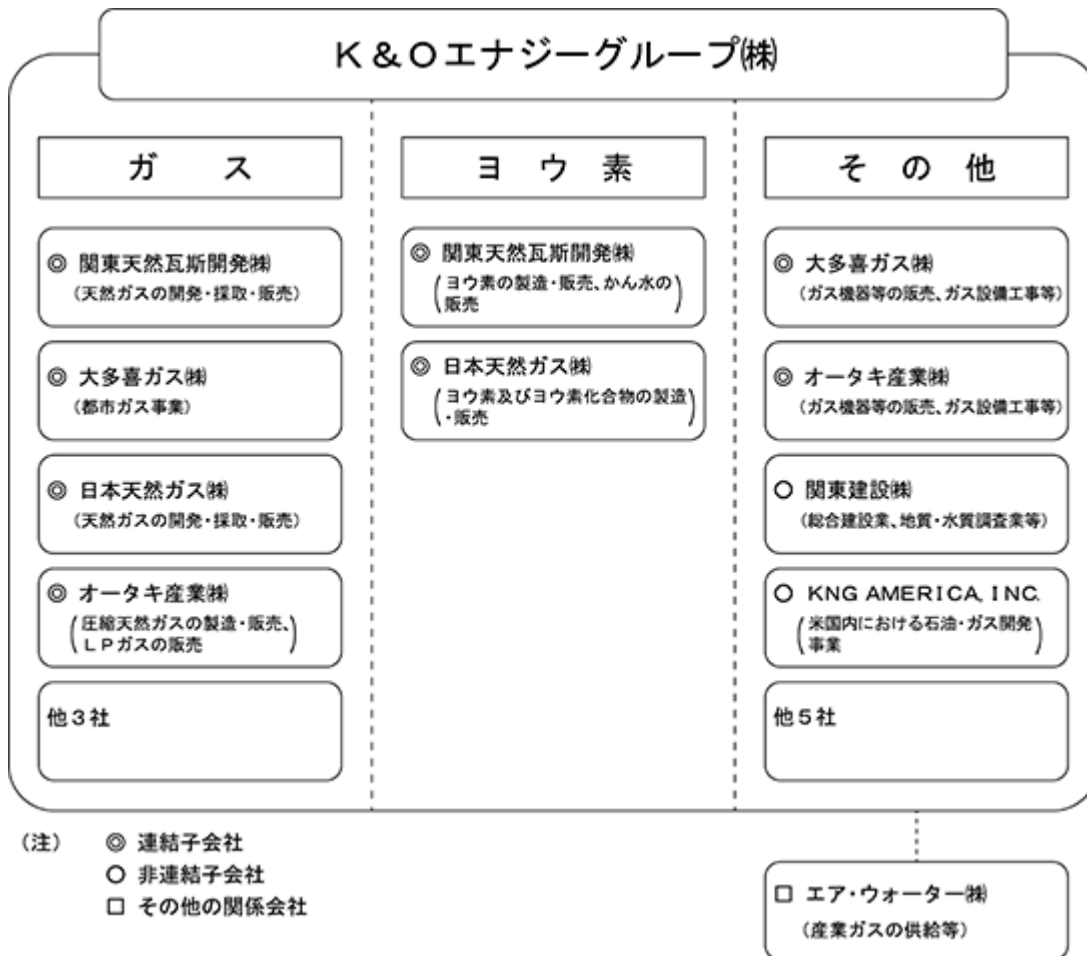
K＆Oエナジーグループ㈱

ガ　ス

◎ 関東天然瓦斯開発㈱
（天然ガスの開発・採取・販売）

◎ 大多喜ガス㈱
（都市ガス事業）

◎ 日本天然ガス㈱
（天然ガスの開発・採取・販売）

◎ オータキ産業㈱
（圧縮天然ガスの製造・販売、ＬＰガスの販売）

他３社

ヨ　ウ　素

◎ 関東天然瓦斯開発㈱
（ヨウ素の製造・販売、かん水の販売）

◎ 日本天然ガス㈱
（ヨウ素及びヨウ素化合物の製造・販売）

そ　の　他

◎ 大多喜ガス㈱
（ガス機器等の販売、ガス設備工事等）

◎ オータキ産業㈱
（ガス機器等の販売、ガス設備工事等）

○ 関東建設㈱
（総合建設業、地質・水質調査業等）

○ KNG AMERICA, INC.
（米国内における石油・ガス開発事業）

他５社

（注）　◎ 連結子会社
○ 非連結子会社
□ その他の関係会社

□ エア・ウォーター㈱
（産業ガスの供給等）